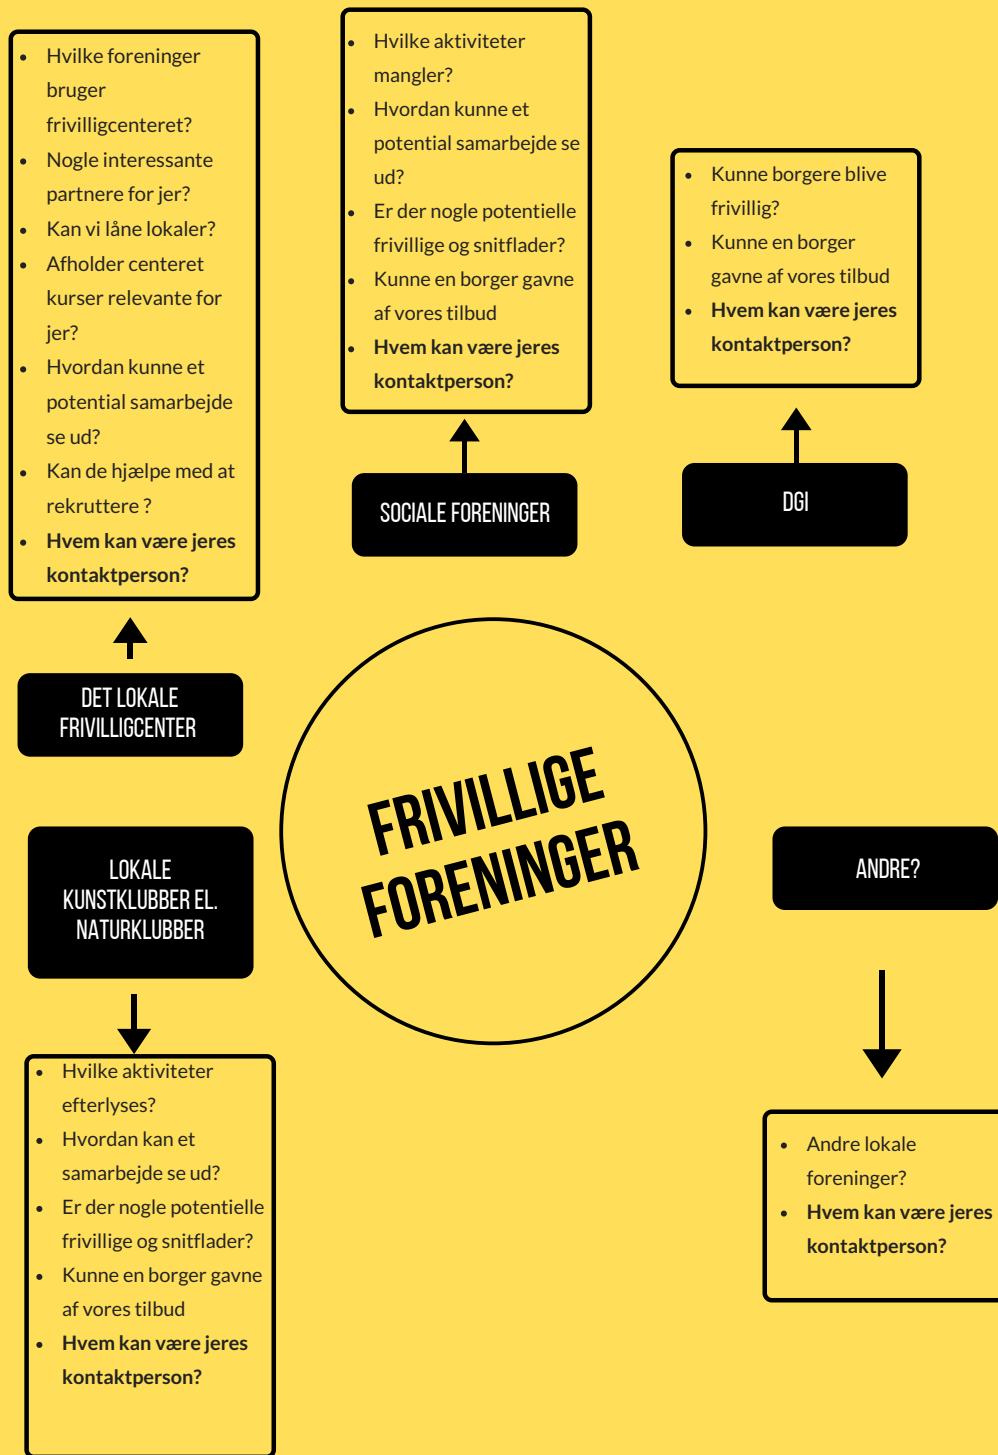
- Hvilke foreninger bruger frivilligcenteret?
- Nogle interessante partnere for jer?
- Kan vi låne lokaler?
- Afholder centeret kurser relevante for jer?
- Hvordan kunne et potential samarbejde se ud?
- Kan de hjælpe med at rekruttere ?
- **Hvem kan være jeres kontaktperson?**

DET LOKALE FRIVILLIGCENTER

- Hvilke aktiviteter mangler?
- Hvordan kunne et potential samarbejde se ud?
- Er der nogle potentielle frivillige og snitflader?
- Kunne en borger gavne af vores tilbud
- **Hvem kan være jeres kontaktperson?**

SOCIALE FORENINGER

- Kunne borgere blive frivillig?
- Kunne en borger gavne af vores tilbud
- **Hvem kan være jeres kontaktperson?**

DGI

FRIVILLIGE FORENINGER

LOKALE KUNSTKLUBBER EL. NATURKLUBBER

- Hvilke aktiviteter efterlyses?
- Hvordan kan et samarbejde se ud?
- Er der nogle potentielle frivillige og snitflader?
- Kunne en borger gavne af vores tilbud
- **Hvem kan være jeres kontaktperson?**

ANDRE?

- Andre lokale foreninger?
- **Hvem kan være jeres kontaktperson?**